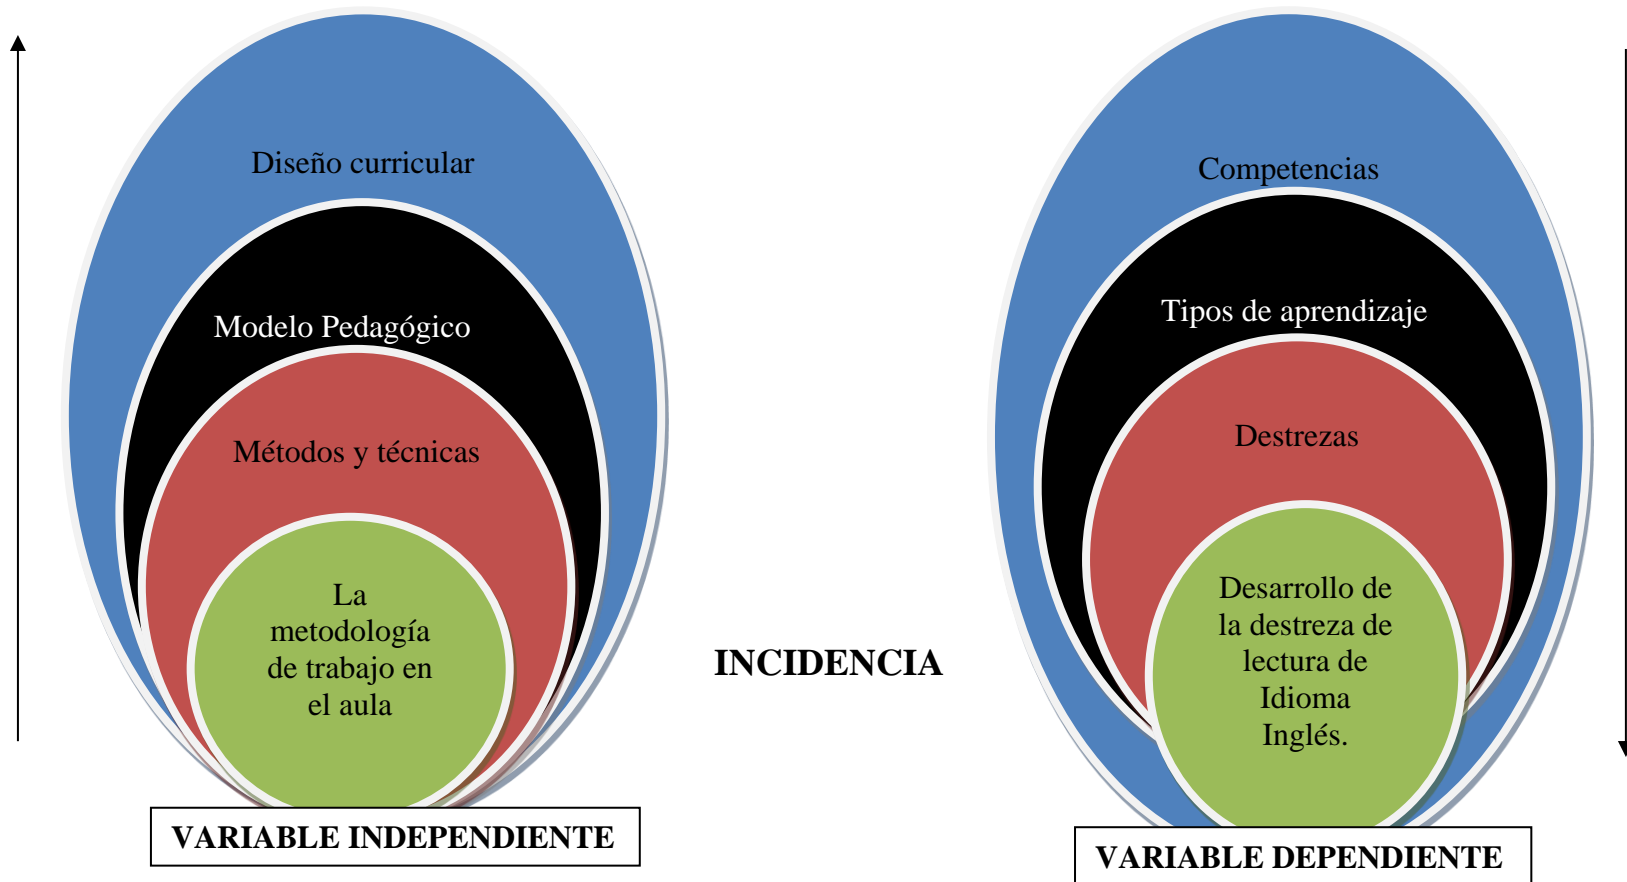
Diseño curricular

Modelo Pedagógico

Métodos y técnicas

La metodología de trabajo en el aula

VARIABLE INDEPENDIENTE

INCIDENCIA

Competencias

Tipos de aprendizaje

Destrezas

Desarrollo de la destreza de lectura de Idioma Inglés.

VARIABLE DEPENDIENTE